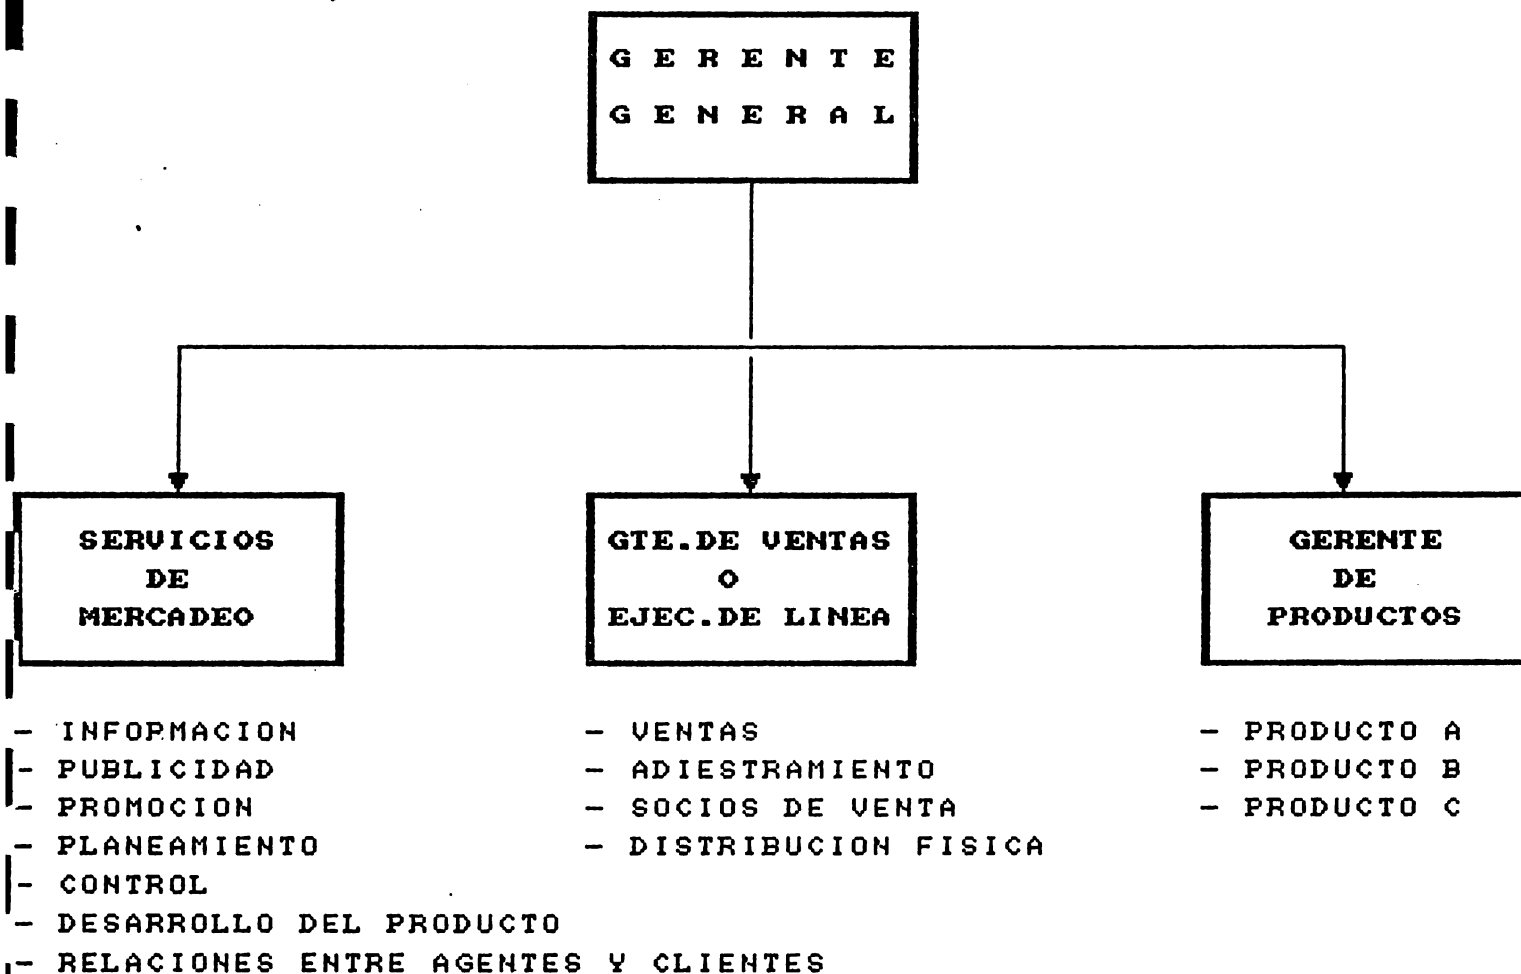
GERENTE
GENERAL

SERVICIOS
DE
MERCADEO

GTE.DE VENTAS
O
EJEC.DE LINEA

GERENTE
DE
PRODUCTOS

- INFORMACION
- PUBLICIDAD
- PROMOCION
- PLANEAMIENTO
- CONTROL
- DESARROLLO DEL PRODUCTO
- RELACIONES ENTRE AGENTES Y CLIENTES

- VENTAS
- ADIESTRAMIENTO
- SOCIOS DE VENTA
- DISTRIBUCION FISICA

- PRODUCTO A
- PRODUCTO B
- PRODUCTO C